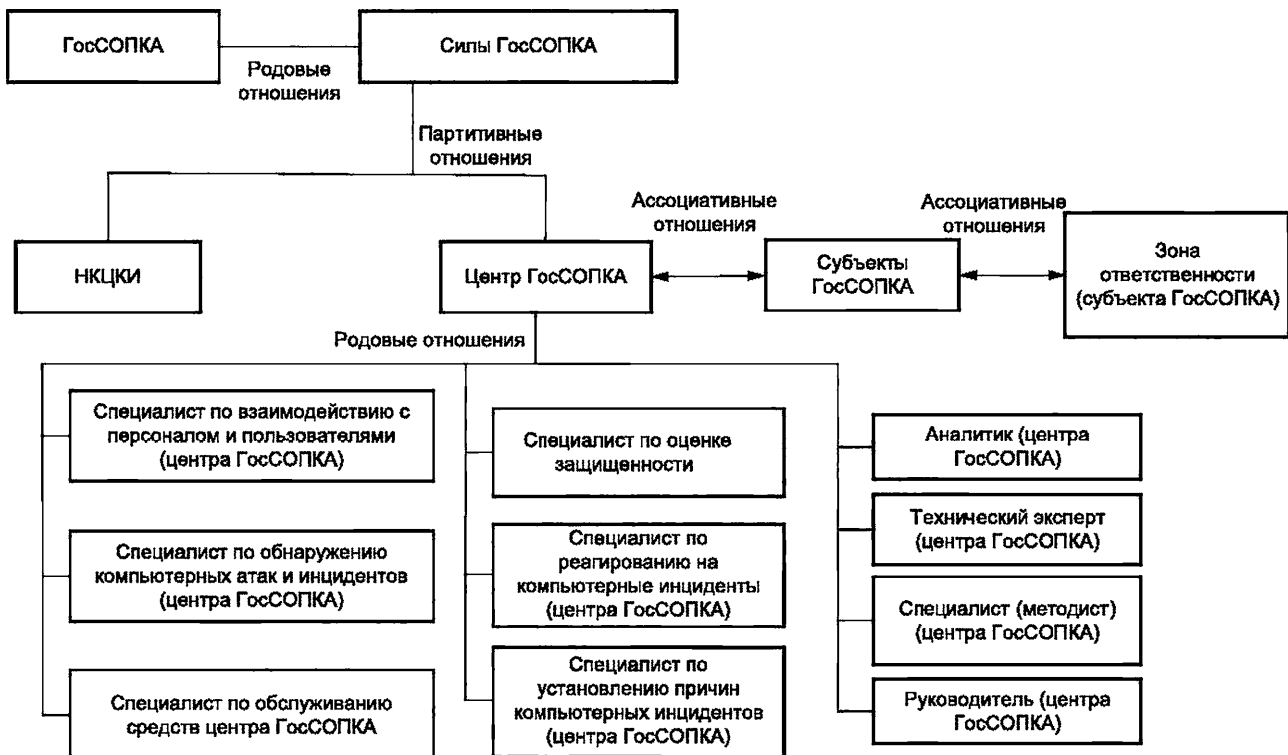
ГосСОПКА

Родовые отношения

Силы ГосСОПКА

Партитивные отношения

НКЦКИ

Ассоциативные отношения

Центр ГосСОПКА

Ассоциативные отношения

Субъекты ГосСОПКА

Зона ответственности (субъекта ГосСОПКА)

Родовые отношения

Специалист по взаимодействию с персоналом и пользователями (центра ГосСОПКА)

Специалист по обнаружению компьютерных атак и инцидентов (центра ГосСОПКА)

Специалист по обслуживанию средств центра ГосСОПКА

Специалист по оценке защищенности

Специалист по реагированию на компьютерные инциденты (центра ГосСОПКА)

Специалист по установлению причин компьютерных инцидентов (центра ГосСОПКА)

Аналитик (центра ГосСОПКА)

Технический эксперт (центра ГосСОПКА)

Специалист (методист) (центра ГосСОПКА)

Руководитель (центра ГосСОПКА)